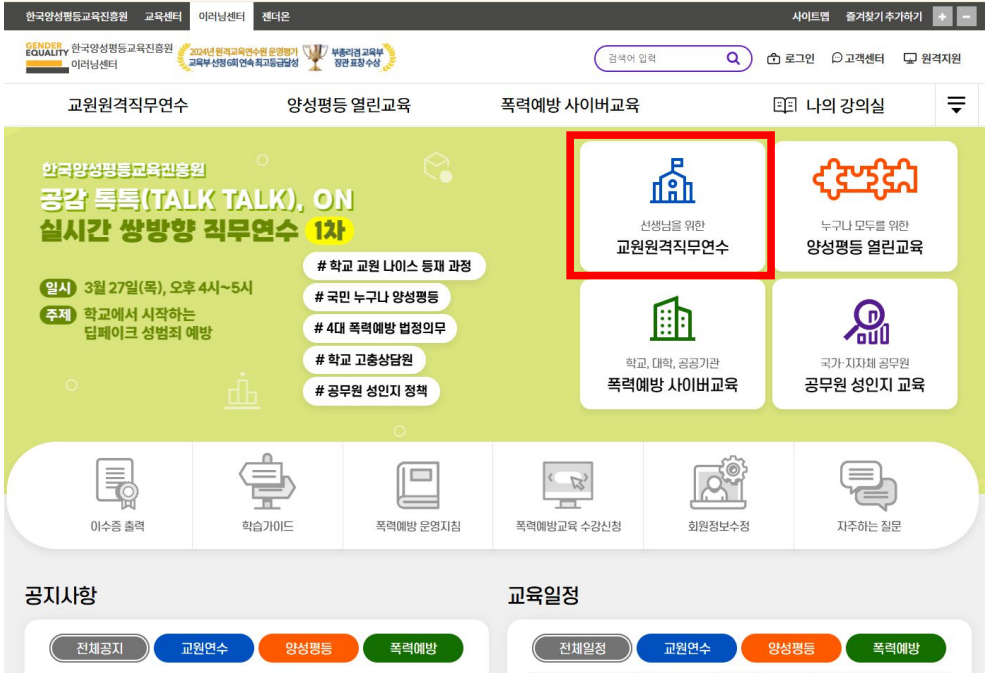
한국양성평등교육진흥원 교육센터 이러닝센터 젠더온

사이트맵 즐겨찾기 추가하기 + −

GENDER EQUALITY 한국양성평등교육진흥원 이러닝센터

2024년 원격교육연수원 운영평가 교육부 선정 6회 연속 최고등급달성

부총리겸 교육부 장관 표창 수상

검색어 입력

로그인 고객센터 원격지원

교원원격직무연수 양성평등 열린교육 폭력예방 사이버교육 나의 강의실

한국양성평등교육진흥원

공감 톡톡(TALK TALK), ON 실시간 쌍방향 직무연수 1차

일시 3월 27일(목), 오후 4시~5시

주제 학교에서 시작하는 딥페이크 성범죄 예방

# 학교 교원 나이스 등재 과정

# 국민 누구나 양성평등

# 4대 폭력예방 법정의무

# 학교 고충상담원

# 공무원 성인지 정책

선생님을 위한 교원원격직무연수

누구나 모두를 위한 양성평등 열린교육

학교, 대학, 공공기관 폭력예방 사이버교육

국가·지자체 공무원 공무원 성인지 교육

이수증 출력

학습가이드

폭력예방 운영지침

폭력예방교육 수강신청

회원정보수정

자주하는 질문

공지사항

전체공지 교원연수 양성평등 폭력예방

교육일정

전체일정 교원연수 양성평등 폭력예방